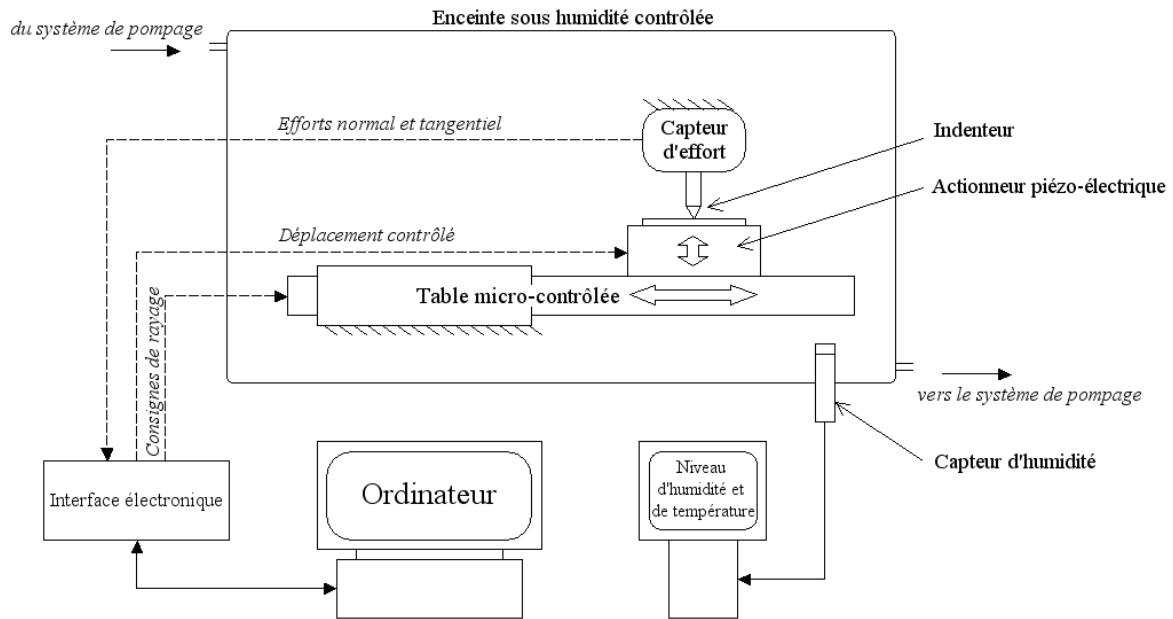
du système de pompage

Enceinte sous humidité contrôlée

Efforts normal et tangentiel

Capteur d'effort

Indenteur

Actionneur piézo-électrique

Déplacement contrôlé

Table micro-contrôlée

Consignes de rayage

vers le système de pompage

Capteur d'humidité

Interface électronique

Ordinateur

Niveau d'humidité et de température